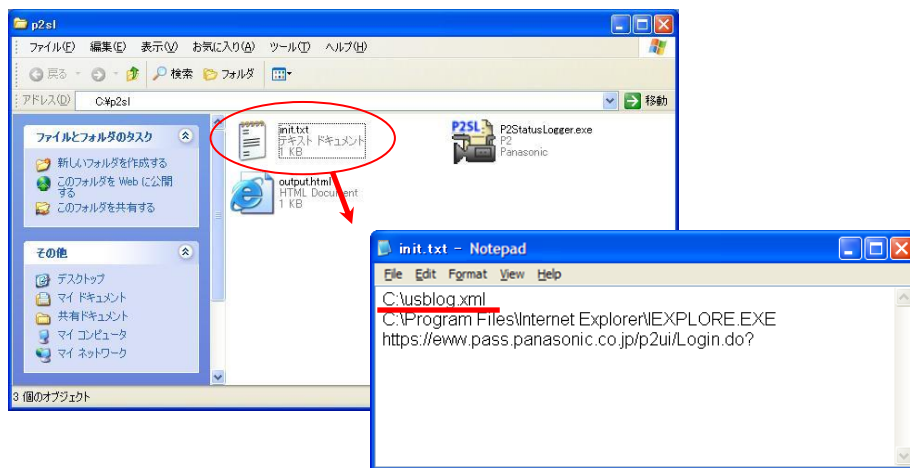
p2sl

ファイル(F) 編集(E) 表示(V) お気に入り(A) ツール(T) ヘルプ(H)

戻る 検索 フォルダ

アドレス(D) C:¥p2sl 移動

ファイルとフォルダのタスク

新しいフォルダを作成する
このフォルダを Web に公開する
このフォルダを共有する

その他

デスクトップ
マイ ドキュメント
共有ドキュメント
マイ コンピュータ
マイ ネットワーク

init.txt
テキスト ドキュメント
1 KB

P2SL
P2StatusLogger.exe
P2
Panasonic

output.html
HTML Document
1 KB

3 個のオブジェクト

init.txt - Notepad

File Edit Format View Help

C:\usblog.xml
C:\Program Files\Internet Explorer\IEXPLORE.EXE
https://eww.pass.panasonic.co.jp/p2ui/Login.do?